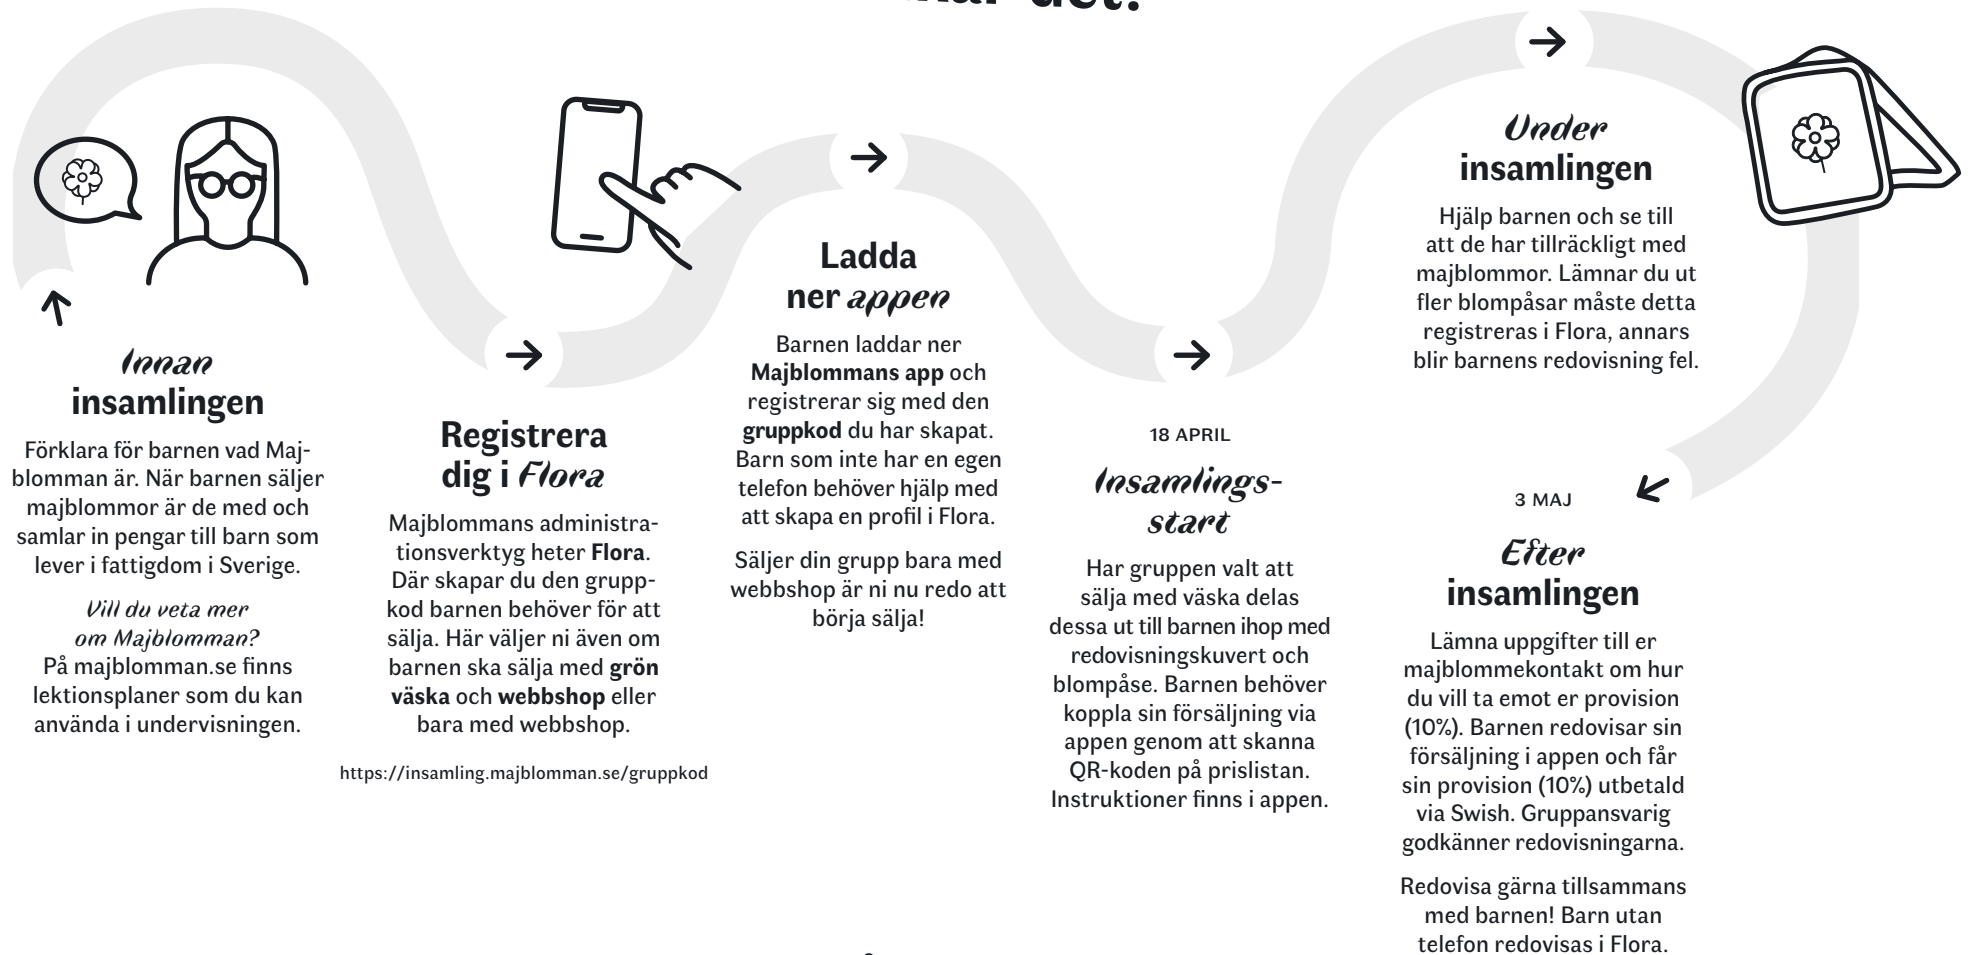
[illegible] det!

Innan insamlingen

Förklara för barnen vad Majblomman är. När barnen säljer majblommor är de med och samlar in pengar till barn som lever i fattigdom i Sverige.

Vill du veta mer om Majblomman?
På majblomman.se finns lektionsplaner som du kan använda i undervisningen.

Registrera dig i Flora

Majblommans administrationsverktyg heter **Flora**. Där skapar du den gruppkod barnen behöver för att sälja. Här väljer ni även om barnen ska sälja med **grön väska** och **webbshop** eller bara med webbshop.

https://insamling.majblomman.se/gruppkod

Ladda ner appen

Barnen laddar ner **Majblommans app** och registrerar sig med den **gruppkod** du har skapat. Barn som inte har en egen telefon behöver hjälp med att skapa en profil i Flora.

Säljer din grupp bara med webbshop är ni nu redo att börja sälja!

18 APRIL

Insamlingsstart

Har gruppen valt att sälja med väska delas dessa ut till barnen ihop med redovisningskuvert och blompåse. Barnen behöver koppla sin försäljning via appen genom att skanna QR-koden på prislistan. Instruktioner finns i appen.

Under insamlingen

Hjälp barnen och se till att de har tillräckligt med majblommor. Lämnar du ut fler blompåsar måste detta registreras i Flora, annars blir barnens redovisning fel.

3 MAJ

Efter insamlingen

Lämna uppgifter till er majblommekontakt om hur du vill ta emot er provision (10%). Barnen redovisar sin försäljning i appen och får sin provision (10%) utbetald via Swish. Gruppansvarig godkänner redovisningarna.

Redovisa gärna tillsammans med barnen! Barn utan telefon redovisas i Flora.